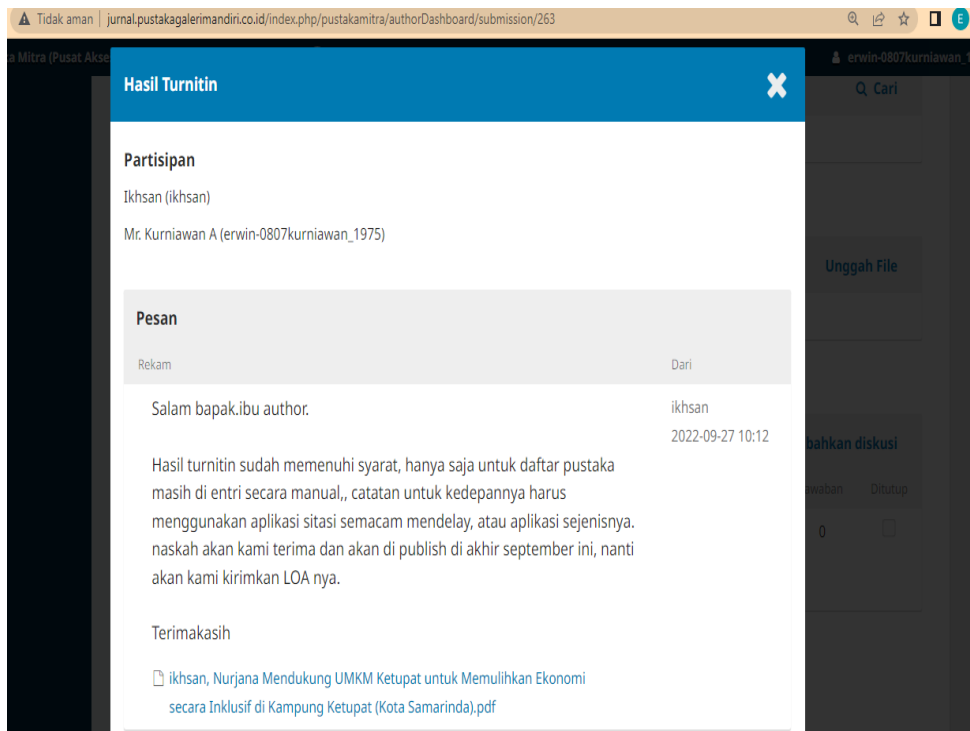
Tidak aman | jurnal.pustakagalerimandiri.co.id/index.php/pustakamitra/authorDashboard/submission/263

E

a Mitra (Pusat Akse

erwin-0807kurniawan_

Hasil Turnitin

Q Cari

Partisipan

Ikhsan (ikhsan)

Mr. Kurniawan A (erwin-0807kurniawan_1975)

Unggah File

Pesan

| Rekam | Dari |
|---|---|
| Salam bapak.ibu author.<br><br>Hasil turnitin sudah memenuhi syarat, hanya saja untuk daftar pustaka masih di entri secara manual,, catatan untuk kedepannya harus menggunakan aplikasi sitasi semacam mendelay, atau aplikasi sejenisnya. naskah akan kami terima dan akan di publish di akhir september ini, nanti akan kami kirimkan LOA nya.<br><br>Terimakasih<br><br>ikhsan, Nurjana Mendukung UMKM Ketupat untuk Memulihkan Ekonomi secara Inklusif di Kampung Ketupat (Kota Samarinda).pdf | ikhsan<br>2022-09-27 10:12 |

bahkan diskusi

awaban

Ditutup

0